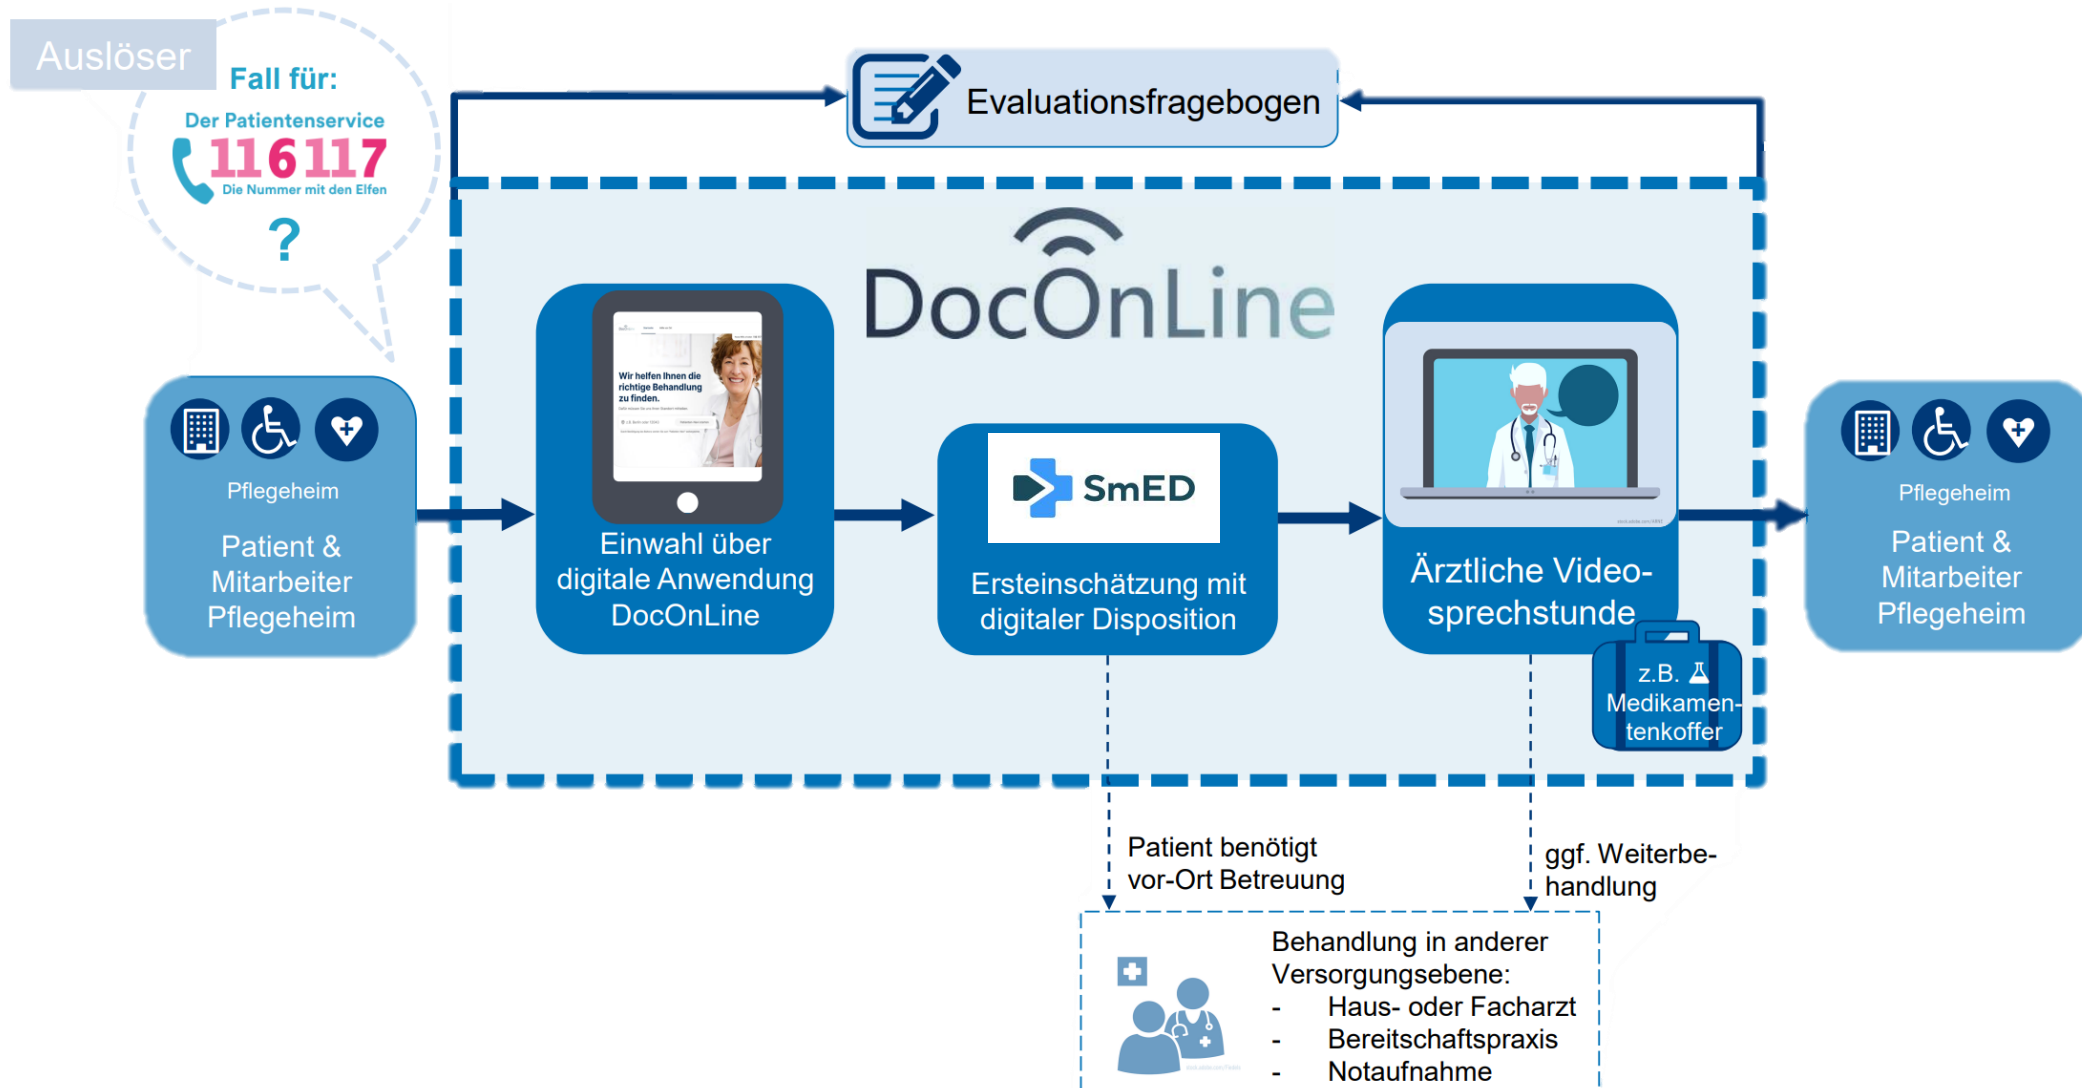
Auslöser

Fall für:

Der Patientenservice
116117
Die Nummer mit den Elfen
?

Evaluationsfragebogen

DocOnLine

Pflegeheim
Patient & Mitarbeiter Pflegeheim

Wir helfen Ihnen die richtige Behandlung zu finden.

Einwahl über digitale Anwendung DocOnLine

SmED

Ersteinschätzung mit digitaler Disposition

Ärztliche Videosprechstunde

z.B. Medikamentenkoffer

Pflegeheim
Patient & Mitarbeiter Pflegeheim

Patient benötigt vor-Ort Betreuung

ggf. Weiterbehandlung

Behandlung in anderer Versorgungsebene:
- Haus- oder Facharzt
- Bereitschaftspraxis
- Notaufnahme